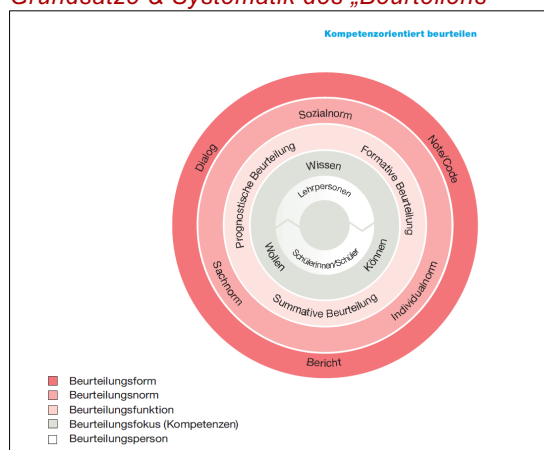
Grundsätze & Systematik des „Beurteilens

Kompetenzorientiert beurteilen

Dialog
Note/Code
Bericht
Sozialnorm
Sachnorm
Individualnorm
Prognostische Beurteilung
Formative Beurteilung
Summative Beurteilung
Wissen
Wollen
Können
Lehrpersonen
Schülerinnen/Schüler

Beurteilungsform
Beurteilungsnorm
Beurteilungsfunktion
Beurteilungsfokus (Kompetenzen)
Beurteilungsperson